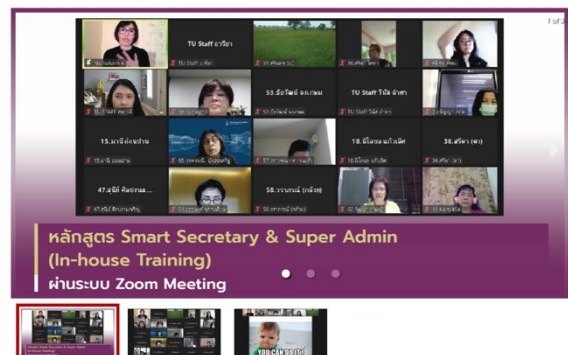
1 of 3

TU Staff ธาริยา

53.ธัชรัตน์ อจ.กษม

TU Staff วิบัล ผ้าท่า

15.มาริ อักษรท่าน

18.นิโนฑล แก้วเลิศ

38.ศรีดา (ตา)

47.มณี ศิลปะกล...

58.วรรณณ์ (กล้วย)

หลักสูตร Smart Secretary & Super Admin (In-house Training)

ผ่านระบบ Zoom Meeting

YOU CAN DO IT!